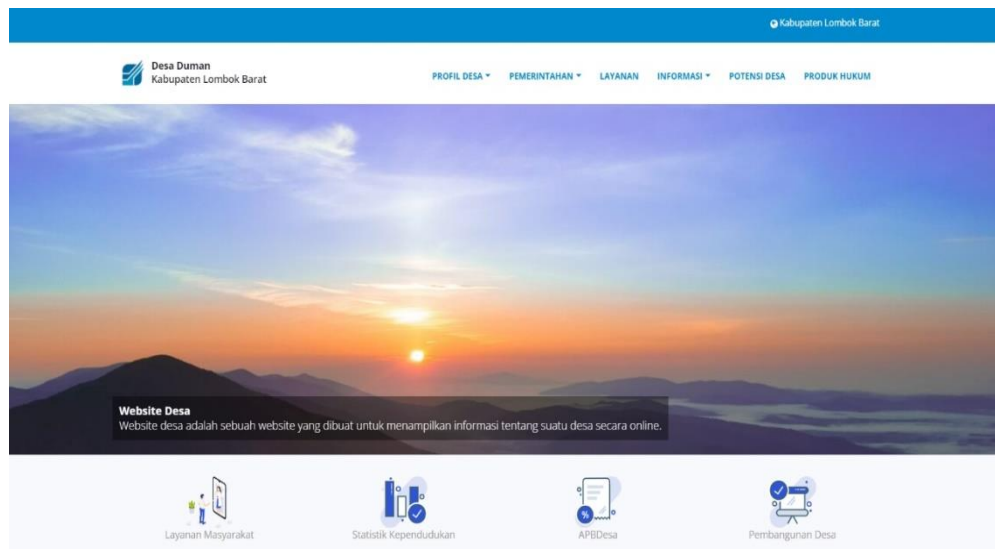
Kabupaten Lombok Barat

Desa Duman
Kabupaten Lombok Barat

PROFIL DESA ▾ PEMERINTAHAN ▾ LAYANAN INFORMASI ▾ POTENSI DESA PRODUK HUKUM

Website Desa
Website desa adalah sebuah website yang dibuat untuk menampilkan informasi tentang suatu desa secara online.

Layanan Masyarakat
Statistik Kependudukan
APBDesa
Pembangunan Desa